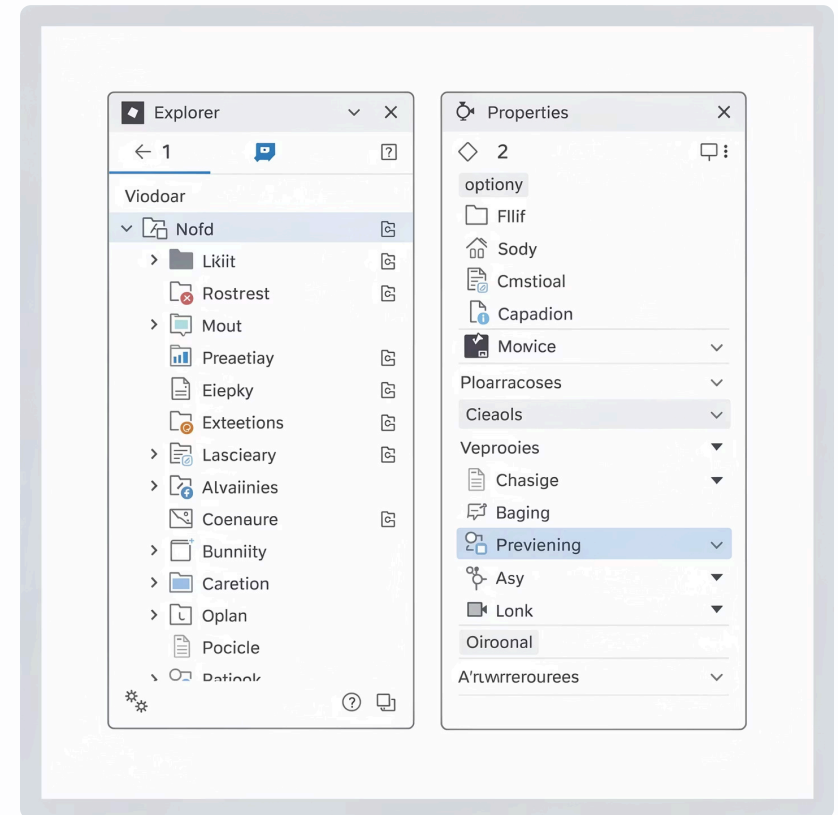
Explorer

← 1

Viodoar

Nofd

Likiit

Rostrest

Mout

Preaetiay

Eiepky

Exteetions

Lascieary

Alvaiinies

Coenaure

Bunniity

Caretion

Oplan

Pocicle

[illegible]

Properties

2

optiony

Fllif

Sody

Cmstioal

Capadion

Movice

Ploarracoses

Cieaols

Veprooies

Chasige

Baging

Previening

Asy

Lonk

Oiroonal

A'rtwrrerourees